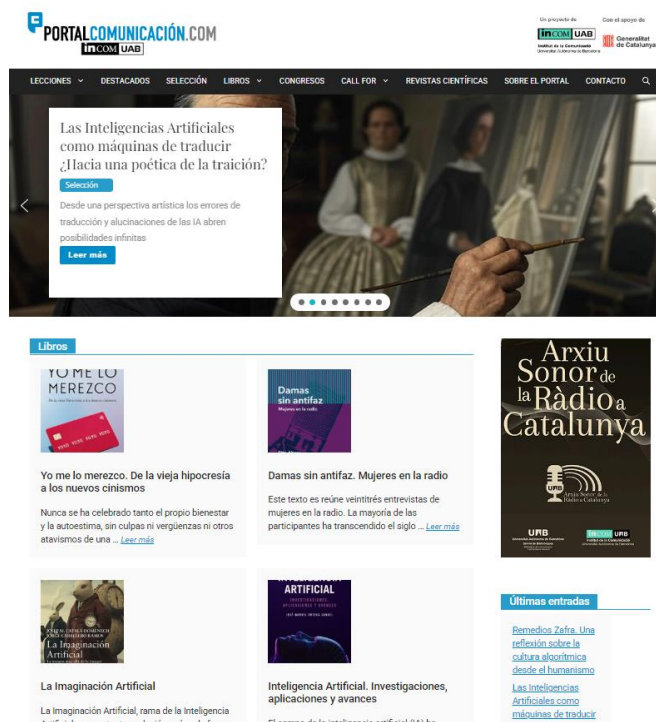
PORTALCOMUNICACIÓN.COM
INCOM UAB

Un projecte de
INCOM UAB
Institut de la Comunicació
Universitat Autònoma de Barcelona

Con el apoyo de
Generalitat de Catalunya

LECCIONES DESTACADOS SELECCIÓN LIBROS CONGRESOS CALL FOR REVISTAS CIENTÍFICAS SOBRE EL PORTAL CONTACTO

Las Inteligencias Artificiales como máquinas de traducir ¿Hacia una poética de la traición?

Selección

Desde una perspectiva artística los errores de traducción y alucinaciones de las IA abren posibilidades infinitas

Leer más

Libros

YO ME LO MEREZCO

Yo me lo merezco. De la vieja hipocresía a los nuevos cinismos

Nunca se ha celebrado tanto el propio bienestar y la autoestima, sin culpas ni vergüenzas ni otros atavismos de una ... Leer más

Damas sin antifaz
Mujeres en la radio

Damas sin antifaz. Mujeres en la radio

Este texto es reúne veintitrés entrevistas de mujeres en la radio. La mayoría de las participantes ha transcendido el siglo ... Leer más

Arxiu Sonor de la Ràdio a Catalunya

Arxiu Sonor de la Ràdio a Catalunya

UAB
INCOM UAB

La Imaginación Artificial

La Imaginación Artificial

La Imaginación Artificial, rama de la Inteligencia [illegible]

INTELIGENCIA ARTIFICIAL
INVESTIGACIONES, APLICACIONES Y AVANCES

Inteligencia Artificial. Investigaciones, aplicaciones y avances

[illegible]

Últimas entradas

Remedios Zafra. Una reflexión sobre la cultura algorítmica desde el humanismo

Las Inteligencias Artificiales como máquinas de traducir